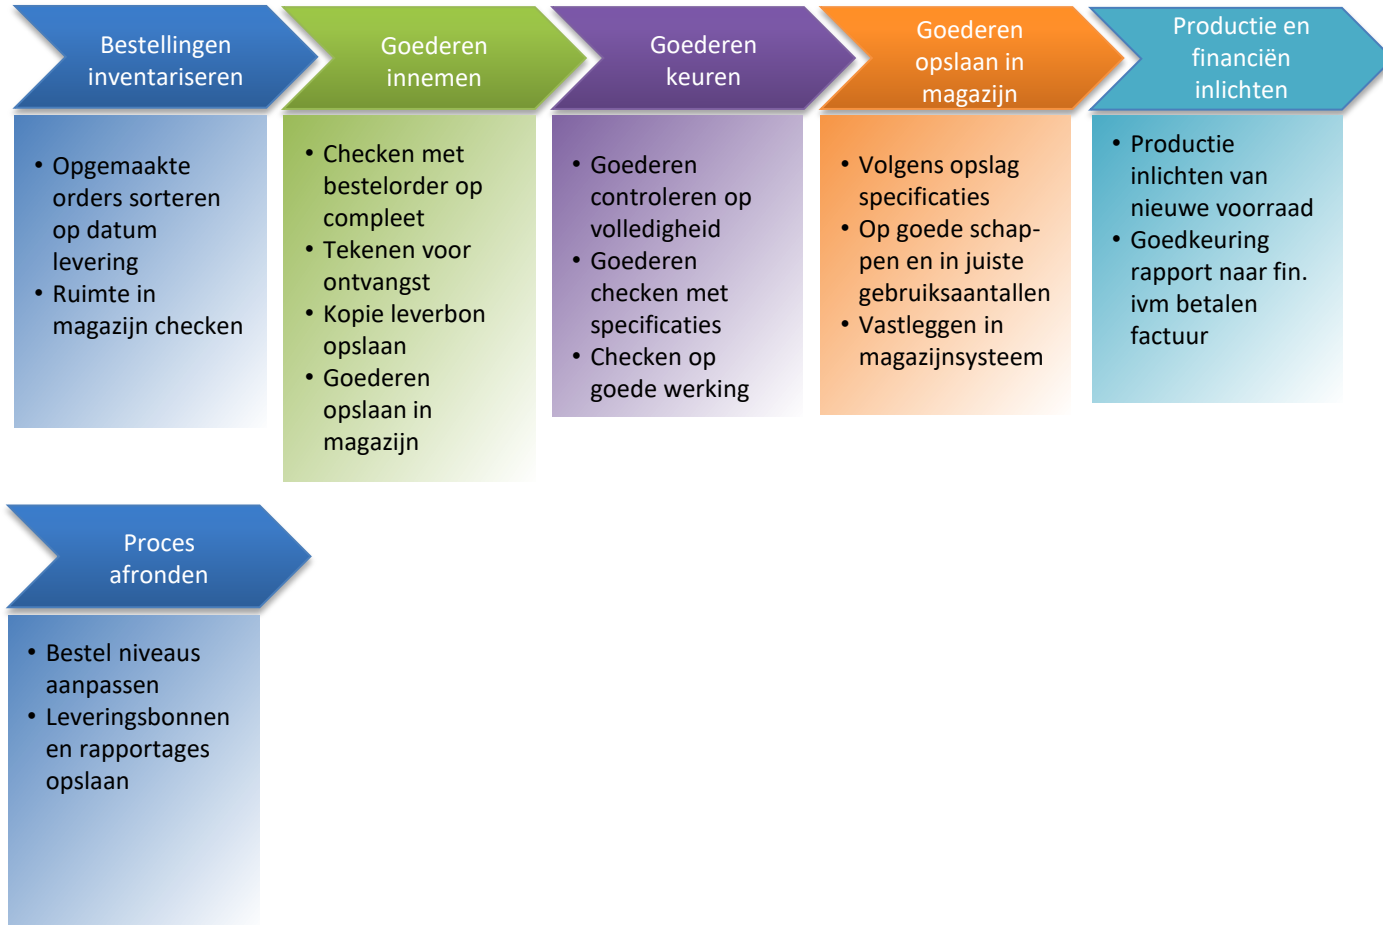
Bestellingen inventariseren

• Opgemaakte orders sorteren op datum levering
• Ruimte in magazijn checken

Goederen innemen

• Checken met bestelorder op compleet
• Tekenen voor ontvangst
• Kopie leverbon opslaan
• Goederen opslaan in magazijn

Goederen keuren

• Goederen controleren op volledigheid
• Goederen checken met specificaties
• Checken op goede werking

Goederen opslaan in magazijn

• Volgens opslag specificaties
• Op goede schappen en in juiste gebruiksaantallen
• Vastleggen in magazijnsysteem

Productie en financiën inlichten

• Productie inlichten van nieuwe voorraad
• Goedkeuring rapport naar fin. ivm betalen factuur

Proces afronden

• Bestel niveaus aanpassen
• Leveringsbonnen en rapportages opslaan